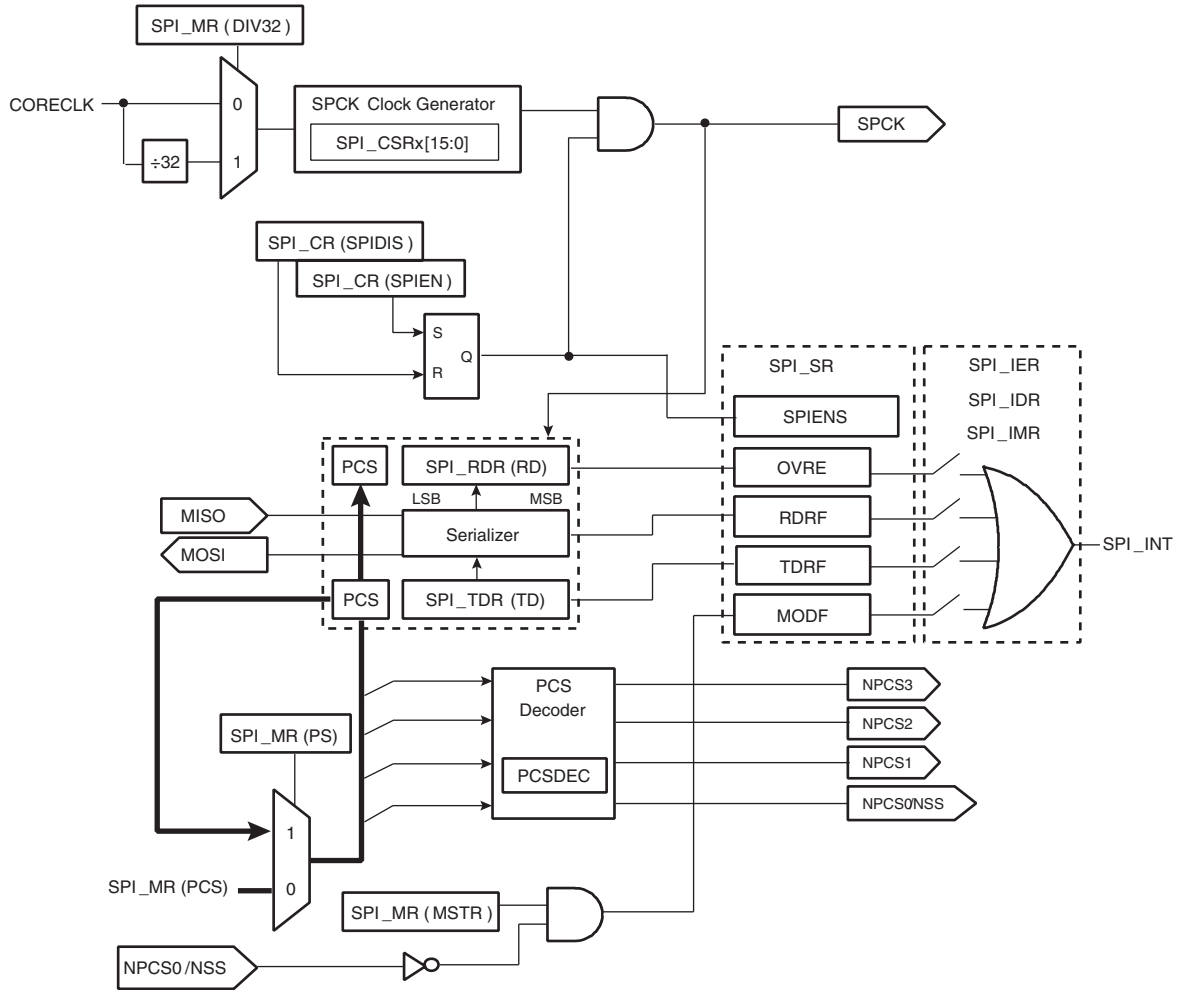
SPI_MR ( DIV32 )

CORECLK

0

1

÷32

SPCK Clock Generator

SPI_CSRx[15:0]

SPCK

SPI_CR (SPIDIS )

SPI_CR (SPIEN )

S

R

Q

SPI_SR

SPI_IER

SPI_IDR

SPI_IMR

SPIENS

PCS

SPI_RDR (RD)

OVRE

LSB

MSB

MISO

Serializer

RDRF

MOSI

SPI_INT

TDRF

PCS

SPI_TDR (TD)

MODF

PCS

Decoder

NPCS3

NPCS2

SPI_MR (PS)

PCSDEC

NPCS1

NPCS0NSS

1

SPI_MR (PCS)

0

SPI_MR ( MSTR )

NPCS0 /NSS